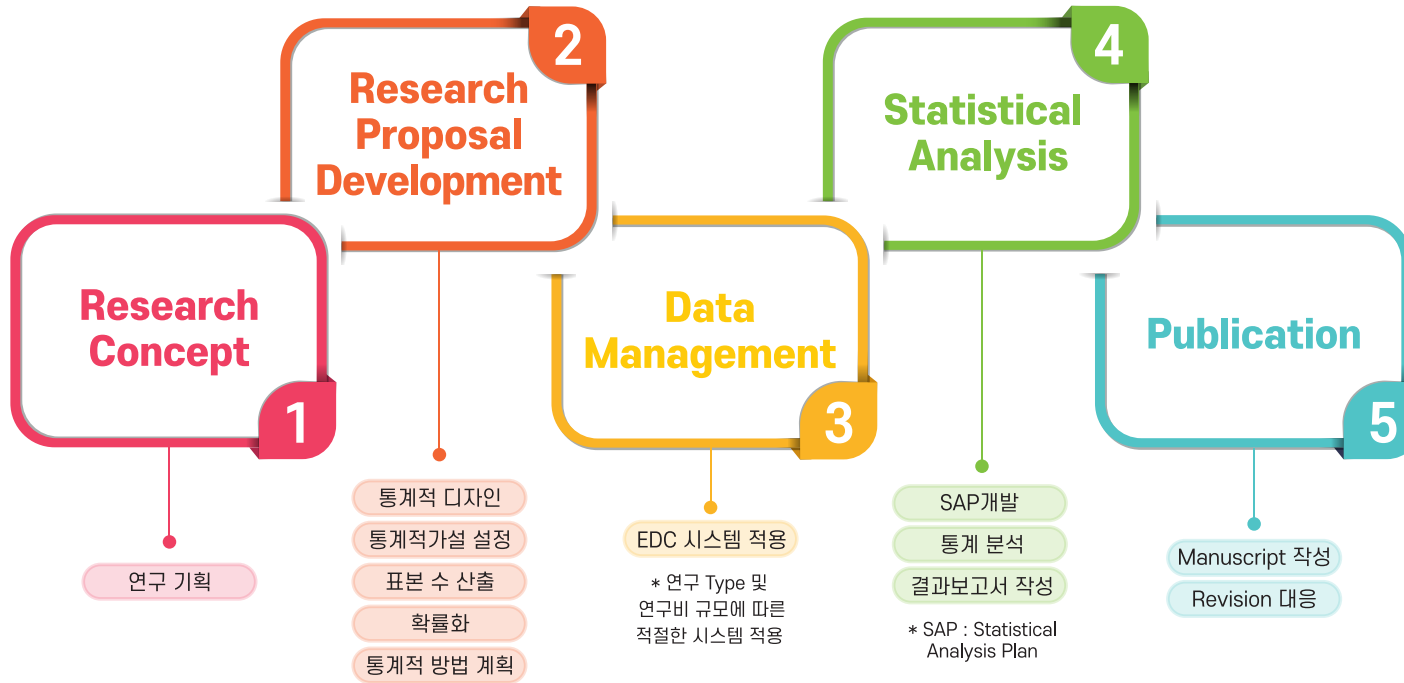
Research Concept

1

연구 기획

2

Research Proposal Development

통계적 디자인

통계적가설 설정

표본 수 산출

확률화

통계적 방법 계획

Data Management

3

EDC 시스템 적용

* 연구 Type 및 연구비 규모에 따른 적절한 시스템 적용

4

Statistical Analysis

SAP개발

통계 분석

결과보고서 작성

* SAP : Statistical Analysis Plan

Publication

5

Manuscript 작성

Revision 대응